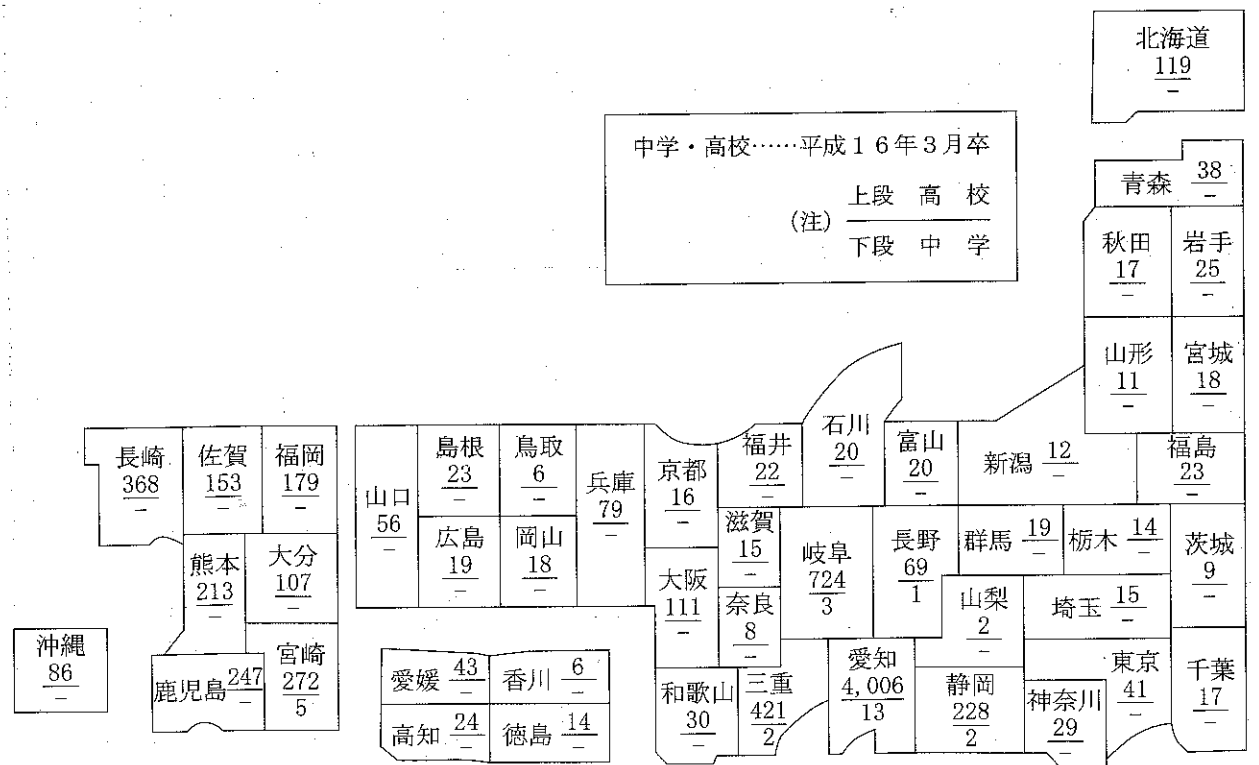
北海道 $\frac{119}{-}$

中学・高校……平成16年3月卒

(注) $\frac{\text{上段 高 校}}{\text{下段 中 学}}$

青森 $\frac{38}{-}$
秋田 $\frac{17}{-}$
岩手 $\frac{25}{-}$
山形 $\frac{11}{-}$
宮城 $\frac{18}{-}$
石川 $\frac{20}{-}$
富山 $\frac{20}{-}$
新潟 $\frac{12}{-}$
福島 $\frac{23}{-}$
長崎 $\frac{368}{-}$
佐賀 $\frac{153}{-}$
福岡 $\frac{179}{-}$
山口 $\frac{56}{-}$
島根 $\frac{23}{-}$
鳥取 $\frac{6}{-}$
兵庫 $\frac{79}{-}$
京都 $\frac{16}{-}$
福井 $\frac{22}{-}$
滋賀 $\frac{15}{-}$
岐阜 $\frac{724}{3}$
長野 $\frac{69}{1}$
群馬 $\frac{19}{-}$
栃木 $\frac{14}{-}$
茨城 $\frac{9}{-}$
広島 $\frac{19}{-}$
岡山 $\frac{18}{-}$
熊本 $\frac{213}{-}$
大分 $\frac{107}{-}$
大阪 $\frac{111}{-}$
奈良 $\frac{8}{-}$
山梨 $\frac{2}{-}$
埼玉 $\frac{15}{-}$
沖縄 $\frac{86}{-}$
鹿児島 $\frac{247}{-}$
宮崎 $\frac{272}{5}$
愛媛 $\frac{43}{-}$
香川 $\frac{6}{-}$
高知 $\frac{24}{-}$
徳島 $\frac{14}{-}$
和歌山 $\frac{30}{-}$
三重 $\frac{421}{2}$
愛知 $\frac{4,006}{13}$
静岡 $\frac{228}{2}$
神奈川 $\frac{29}{-}$
東京 $\frac{41}{-}$
千葉 $\frac{17}{-}$